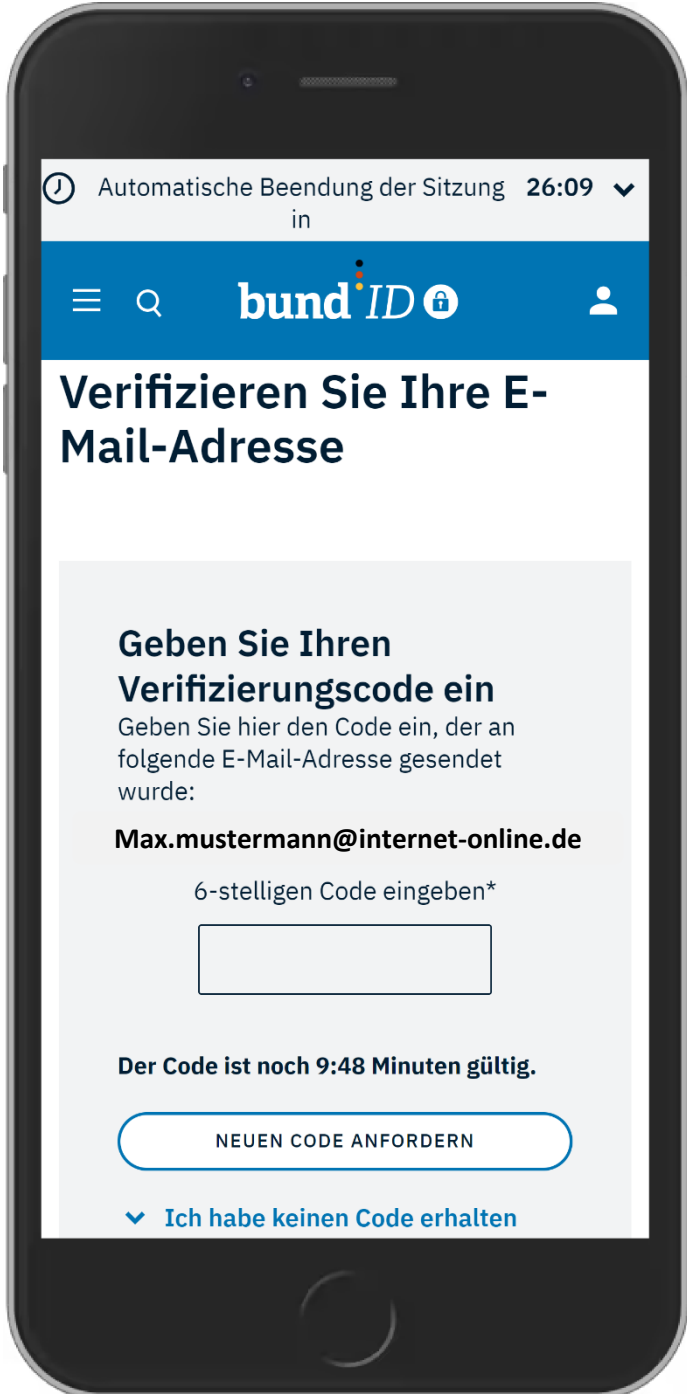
Automatische Beendung der Sitzung in 26:09

bund ID

Verifizieren Sie Ihre E-Mail-Adresse

Geben Sie Ihren Verifizierungscode ein

Geben Sie hier den Code ein, der an folgende E-Mail-Adresse gesendet wurde:

Max.mustermann@internet-online.de

6-stelligen Code eingeben*

Der Code ist noch 9:48 Minuten gültig.

NEUEN CODE ANFORDERN

Ich habe keinen Code erhalten